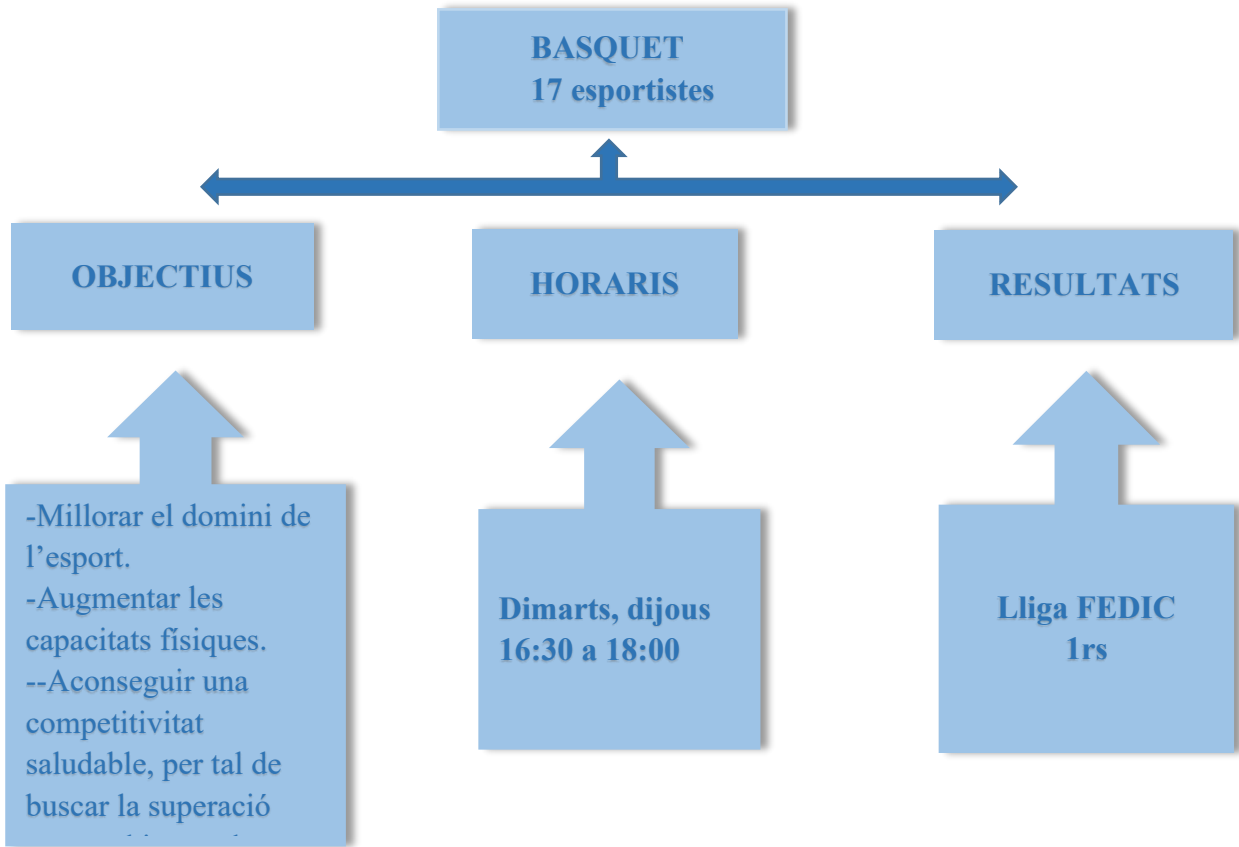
BASQUET
17 esportistes

OBJECTIUS

HORARIS

RESULTATS

-Millorar el domini de l’esport.
-Augmentar les capacitats físiques.
--Aconseguir una competitivitat saludable, per tal de buscar la superació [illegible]

Dimarts, dijous
16:30 a 18:00

Lliga FEDIC
1rs